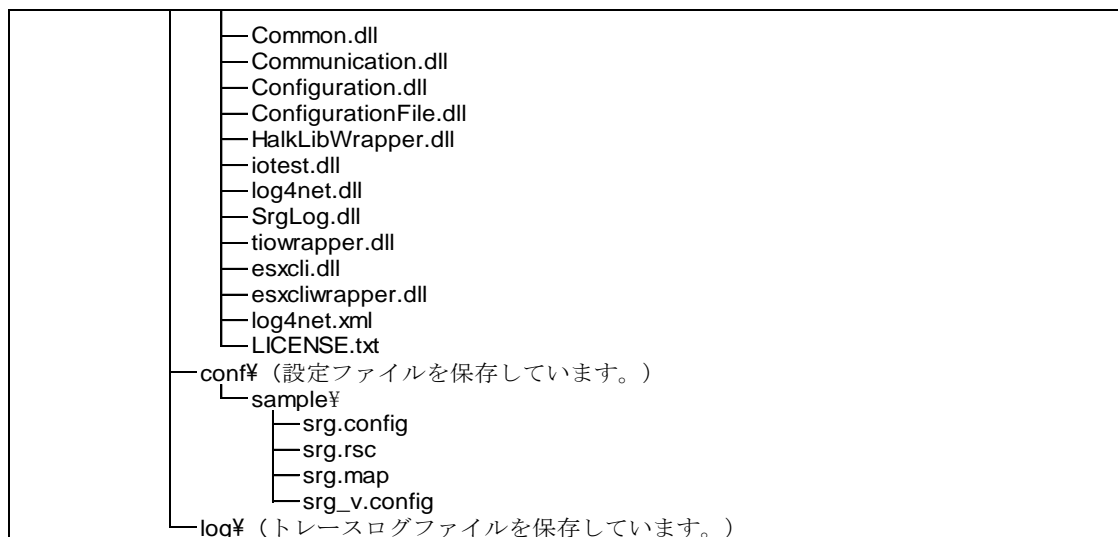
Common.dll
Communication.dll
Configuration.dll
ConfigurationFile.dll
HalkLibWrapper.dll
iotest.dll
log4net.dll
SrgLog.dll
tiowrapper.dll
esxcli.dll
esxcliwrapper.dll
log4net.xml
LICENSE.txt
conf¥（設定ファイルを保存しています。）
sample¥
srg.config
srg.rsc
srg.map
srg_v.config
log¥（トレースログファイルを保存しています。）